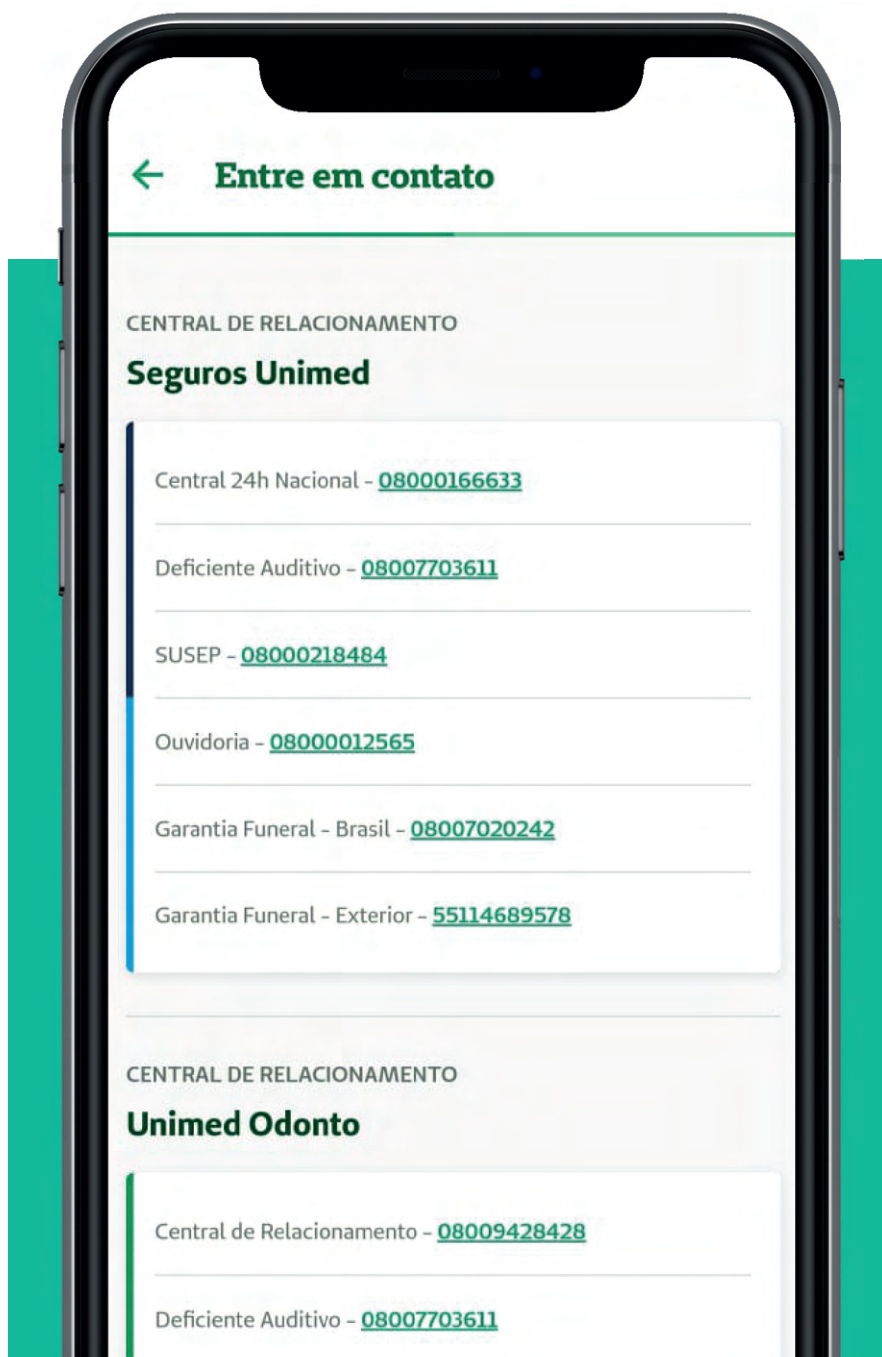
← Entre em contato

CENTRAL DE RELACIONAMENTO

Seguros Unimed

Central 24h Nacional - 08000166633

Deficiente Auditivo - 08007703611

SUSEP - 08000218484

Ouvidoria - 08000012565

Garantia Funeral - Brasil - 08007020242

Garantia Funeral - Exterior - 55114689578

CENTRAL DE RELACIONAMENTO

Unimed Odonto

Central de Relacionamento - 08009428428

Deficiente Auditivo - 08007703611